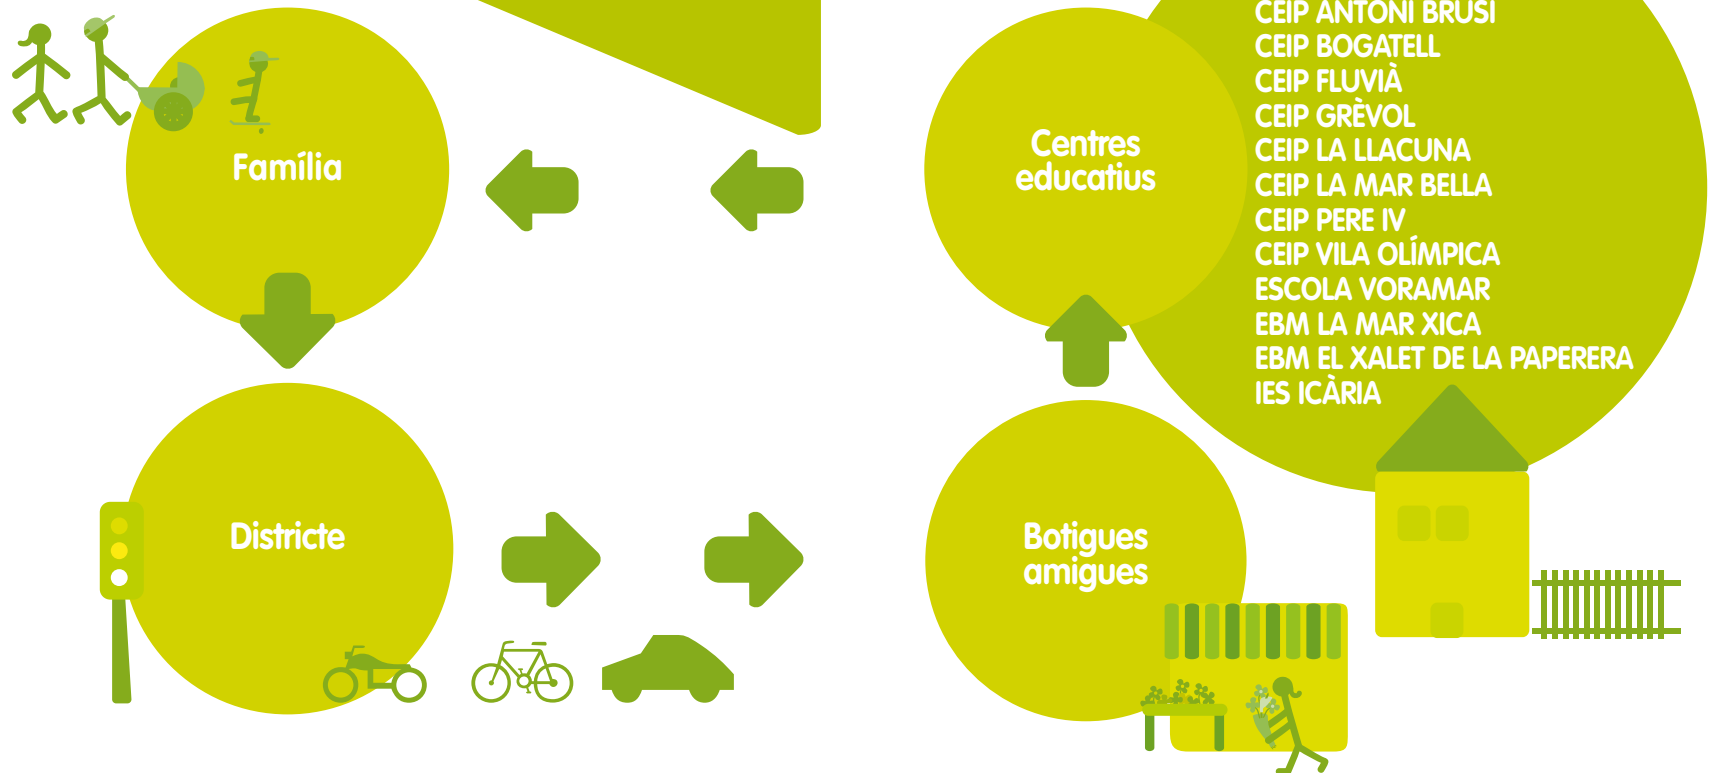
Família

Districte

Centres educatius

CEIP ANTONI BRUSI
CEIP BOGATELL
CEIP FLUVIÀ
CEIP GRÈVOL
CEIP LA LLACUNA
CEIP LA MAR BELLA
CEIP PERE IV
CEIP VILA OLÍMPICA
ESCOLA VORAMAR
EBM LA MAR XICA
EBM EL XALET DE LA PAPERERA
IES ICÀRIA

Botigues amigues